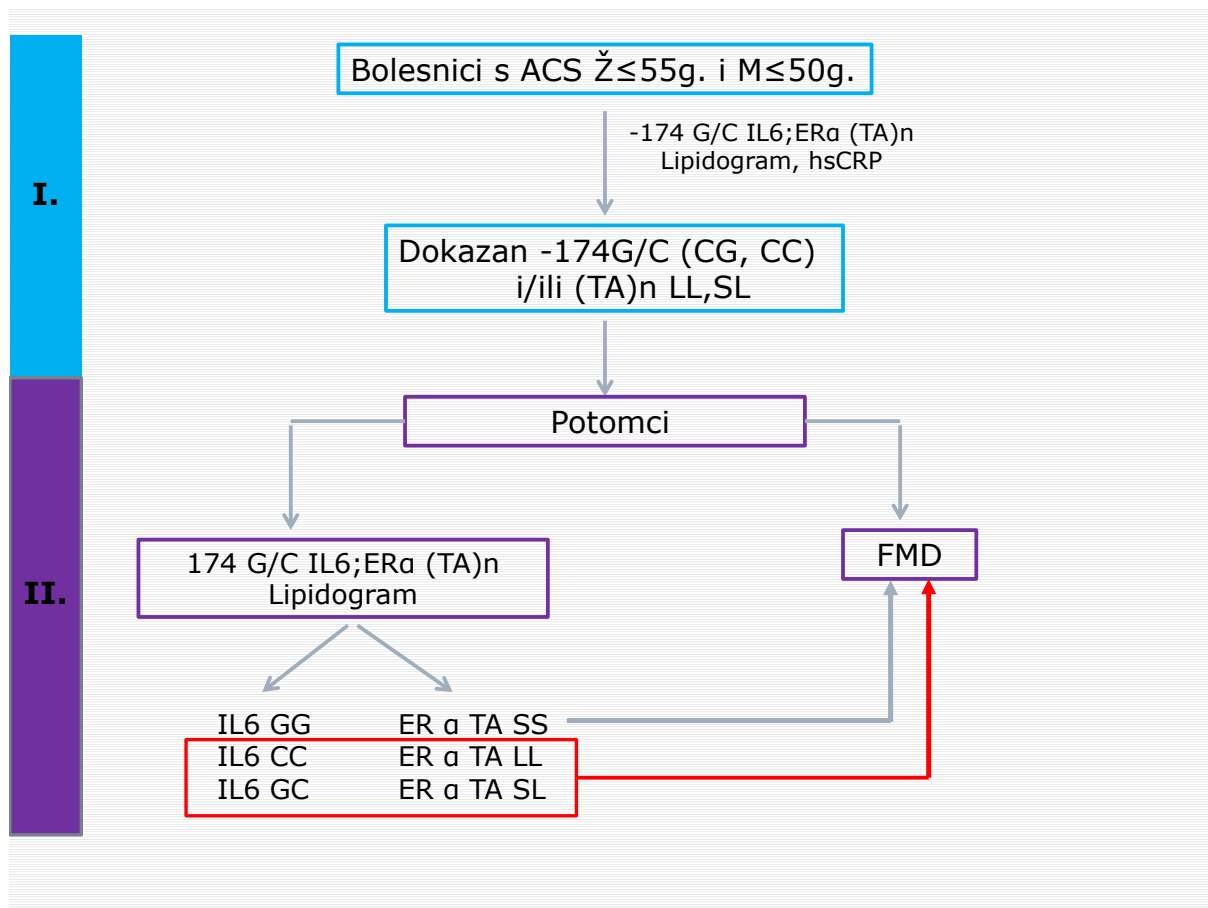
I.

Bolesnici s ACS Ž≤55g. i M≤50g.

-174 G/C IL6;ERα (TA)n
Lipidogram, hsCRP

Dokazan -174G/C (CG, CC) i/ili (TA)n LL,SL

II.

Potomci

174 G/C IL6;ERα (TA)n
Lipidogram

FMD

IL6 GG ER α TA SS
IL6 CC ER α TA LL
IL6 GC ER α TA SL